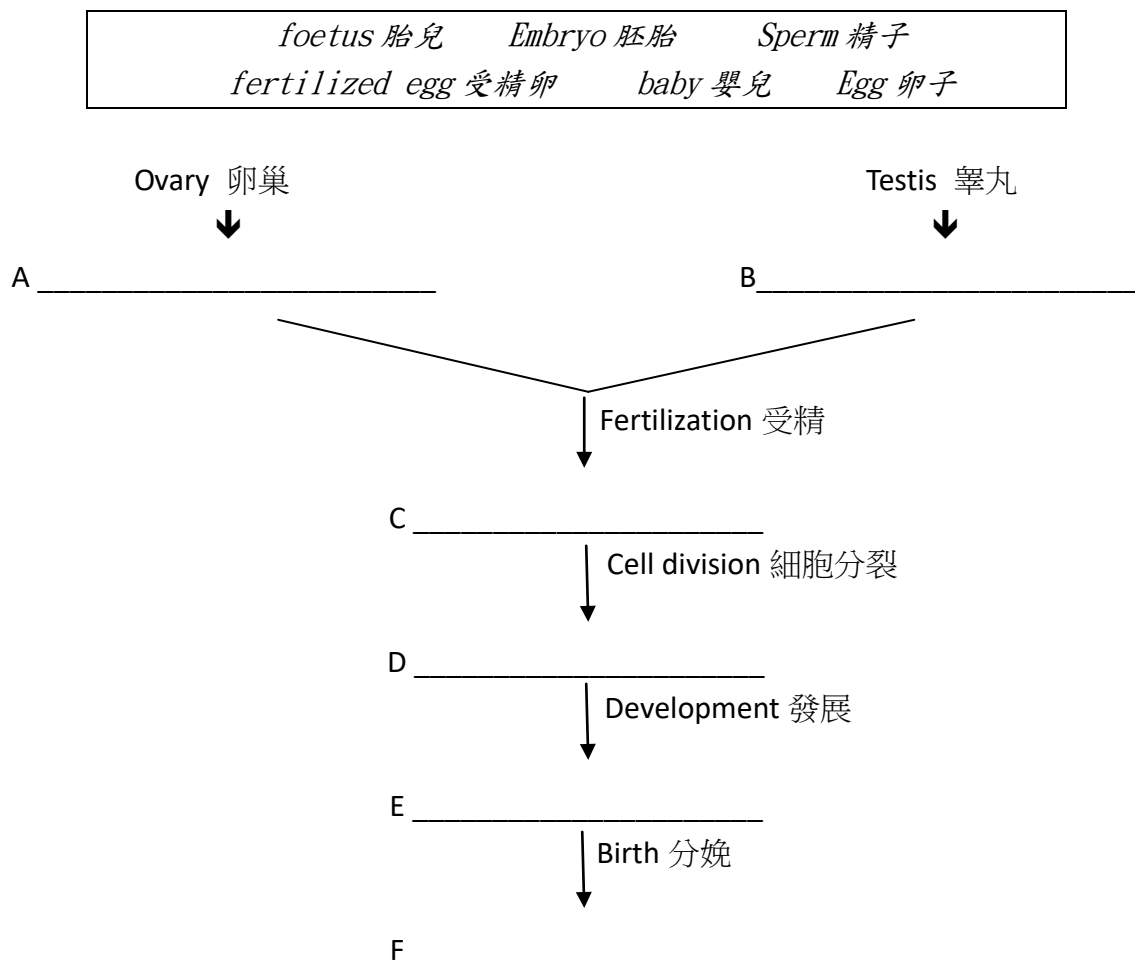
foetus 胎兒 Embryo 胚胎 Sperm 精子
fertilized egg 受精卵 baby 嬰兒 Egg 卵子

Ovary 卵巢

Testis 睾丸

A ______________________

B ______________________

Fertilization 受精

C ______________________

Cell division 細胞分裂

D ______________________

Development 發展

E ______________________

Birth 分娩

F